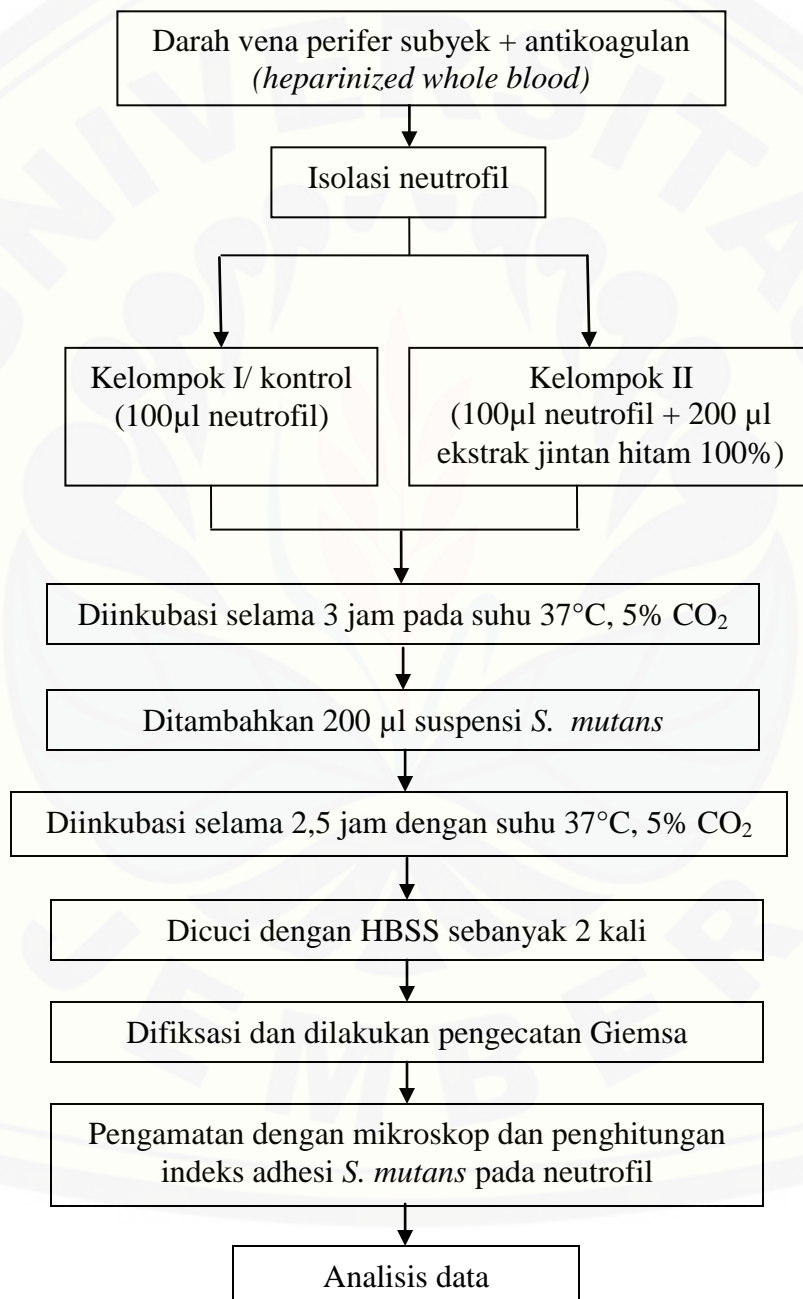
Darah vena perifer subyek + antikoagulan
*(heparinized whole blood)*

Isolasi neutrofil

Kelompok I/ kontrol
(100µl neutrofil)

Kelompok II
(100µl neutrofil + 200 µl ekstrak jintan hitam 100%)

Diinkubasi selama 3 jam pada suhu 37°C, 5% $CO_2$

Ditambahkan 200 µl suspensi *S. mutans*

Diinkubasi selama 2,5 jam dengan suhu 37°C, 5% $CO_2$

Dicuci dengan HBSS sebanyak 2 kali

Difiksasi dan dilakukan pengecatan Giemsa

Pengamatan dengan mikroskop dan penghitungan indeks adhesi *S. mutans* pada neutrofil

Analisis data